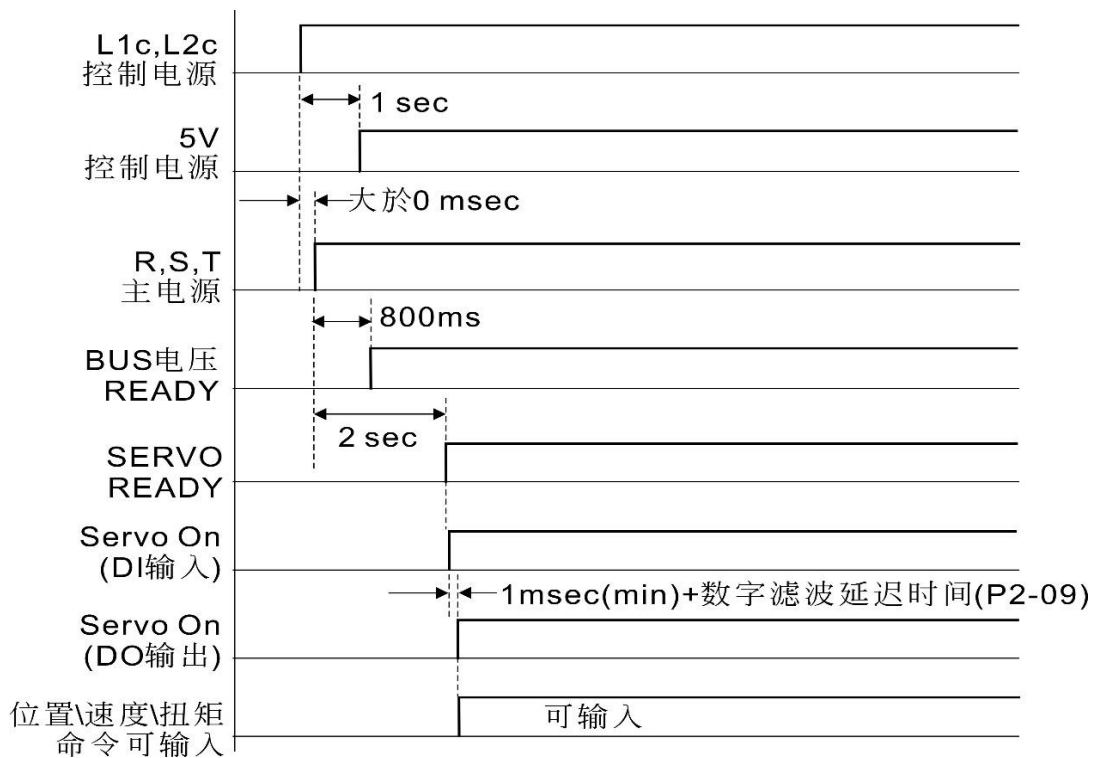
L1c,L2c
控制电源

1 sec

5V
控制电源

大於0 msec

R,S,T
主电源

800ms

BUS电压
READY

2 sec

SERVO
READY

Servo On
(DI输入)

1msec(min)+数字滤波延迟时间(P2-09)

Servo On
(DO输出)

位置\速度\扭矩
命令可输入

可输入